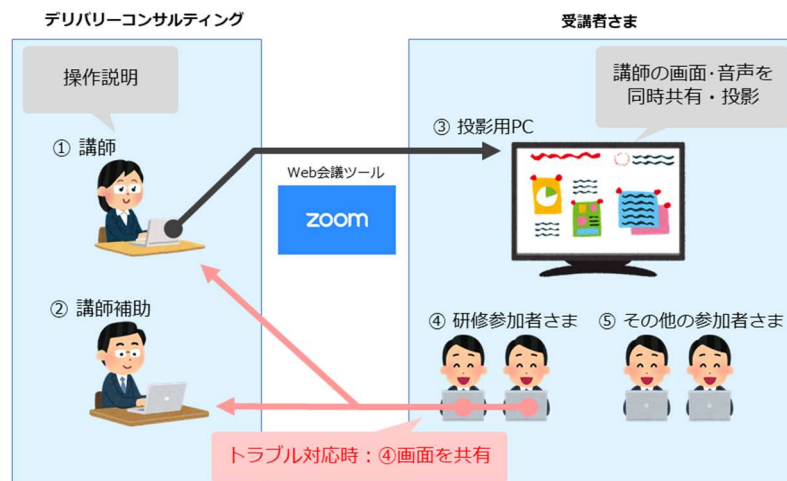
デリバリーコンサルティング

受講者さま

操作説明

① 講師

② 講師補助

Web会議ツール

zoom

③ 投影用PC

講師の画面･音声を同時共有・投影

④ 研修参加者さま

⑤ その他の参加者さま

トラブル対応時：④画面を共有